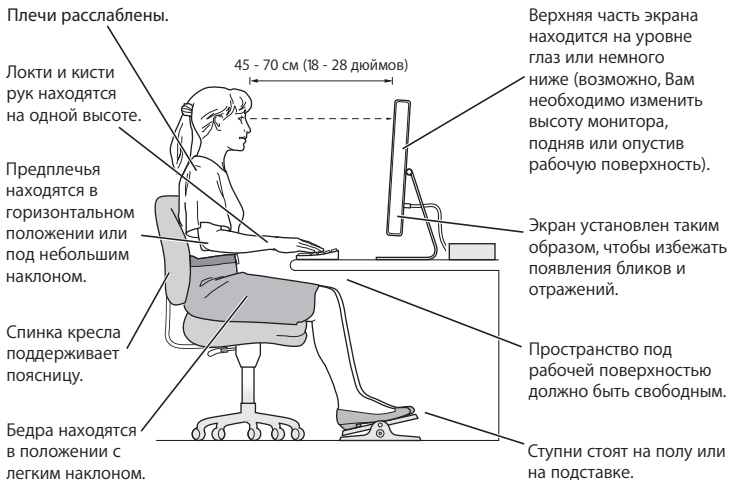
Плечи расслаблены.

45 - 70 см (18 - 28 дюймов)

Локти и кисти рук находятся на одной высоте.

Предплечья находятся в горизонтальном положении или под небольшим наклоном.

Спинка кресла поддерживает поясницу.

Бедра находятся в положении с легким наклоном.

Верхняя часть экрана находится на уровне глаз или немного ниже (возможно, Вам необходимо изменить высоту монитора, подняв или опустив рабочую поверхность).

Экран установлен таким образом, чтобы избежать появления бликов и отражений.

Пространство под рабочей поверхностью должно быть свободным.

Ступни стоят на полу или на подставке.